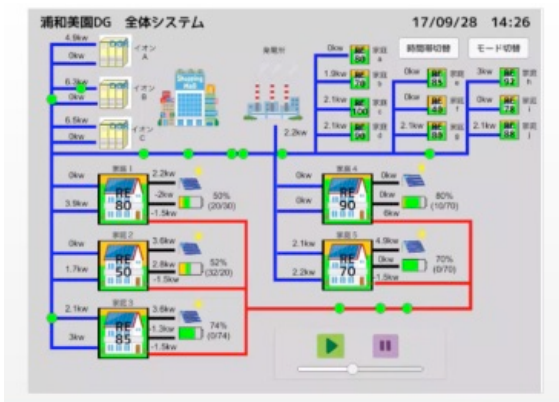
浦和美園DG　全体システム

17/09/28　14:26

時間帯切替

モード切替

4.9kw

0kw

イオン A

6.3kw

0kw

イオン B

6.5kw

0kw

イオン C

Shopping Mall

発電所

2.2kw

0kw

家庭 a

1.9kw

家庭 b

2.1kw

家庭 c

2.1kw

家庭 d

0kw

家庭 e

0kw

家庭 f

2.1kw

家庭 g

3kw

家庭 h

0kw

家庭 i

2.1kw

家庭 j

家庭 1

0kw

3.9kw

RE 80

2.2kw

-2kw

-1.5kw

50%
(20/30)

家庭 2

0kw

1.7kw

RE 50

3.6kw

2.8kw

-1.5kw

52%
(32/20)

家庭 3

2.1kw

3kw

RE 85

3.6kw

-1.3kw

-1.5kw

74%
(0/74)

家庭 4

0kw

0kw

RE 90

0kw

0kw

-6kw

80%
(10/70)

家庭 5

2.1kw

2.2kw

RE 70

4.9kw

0kw

-1.5kw

70%
(0/70)